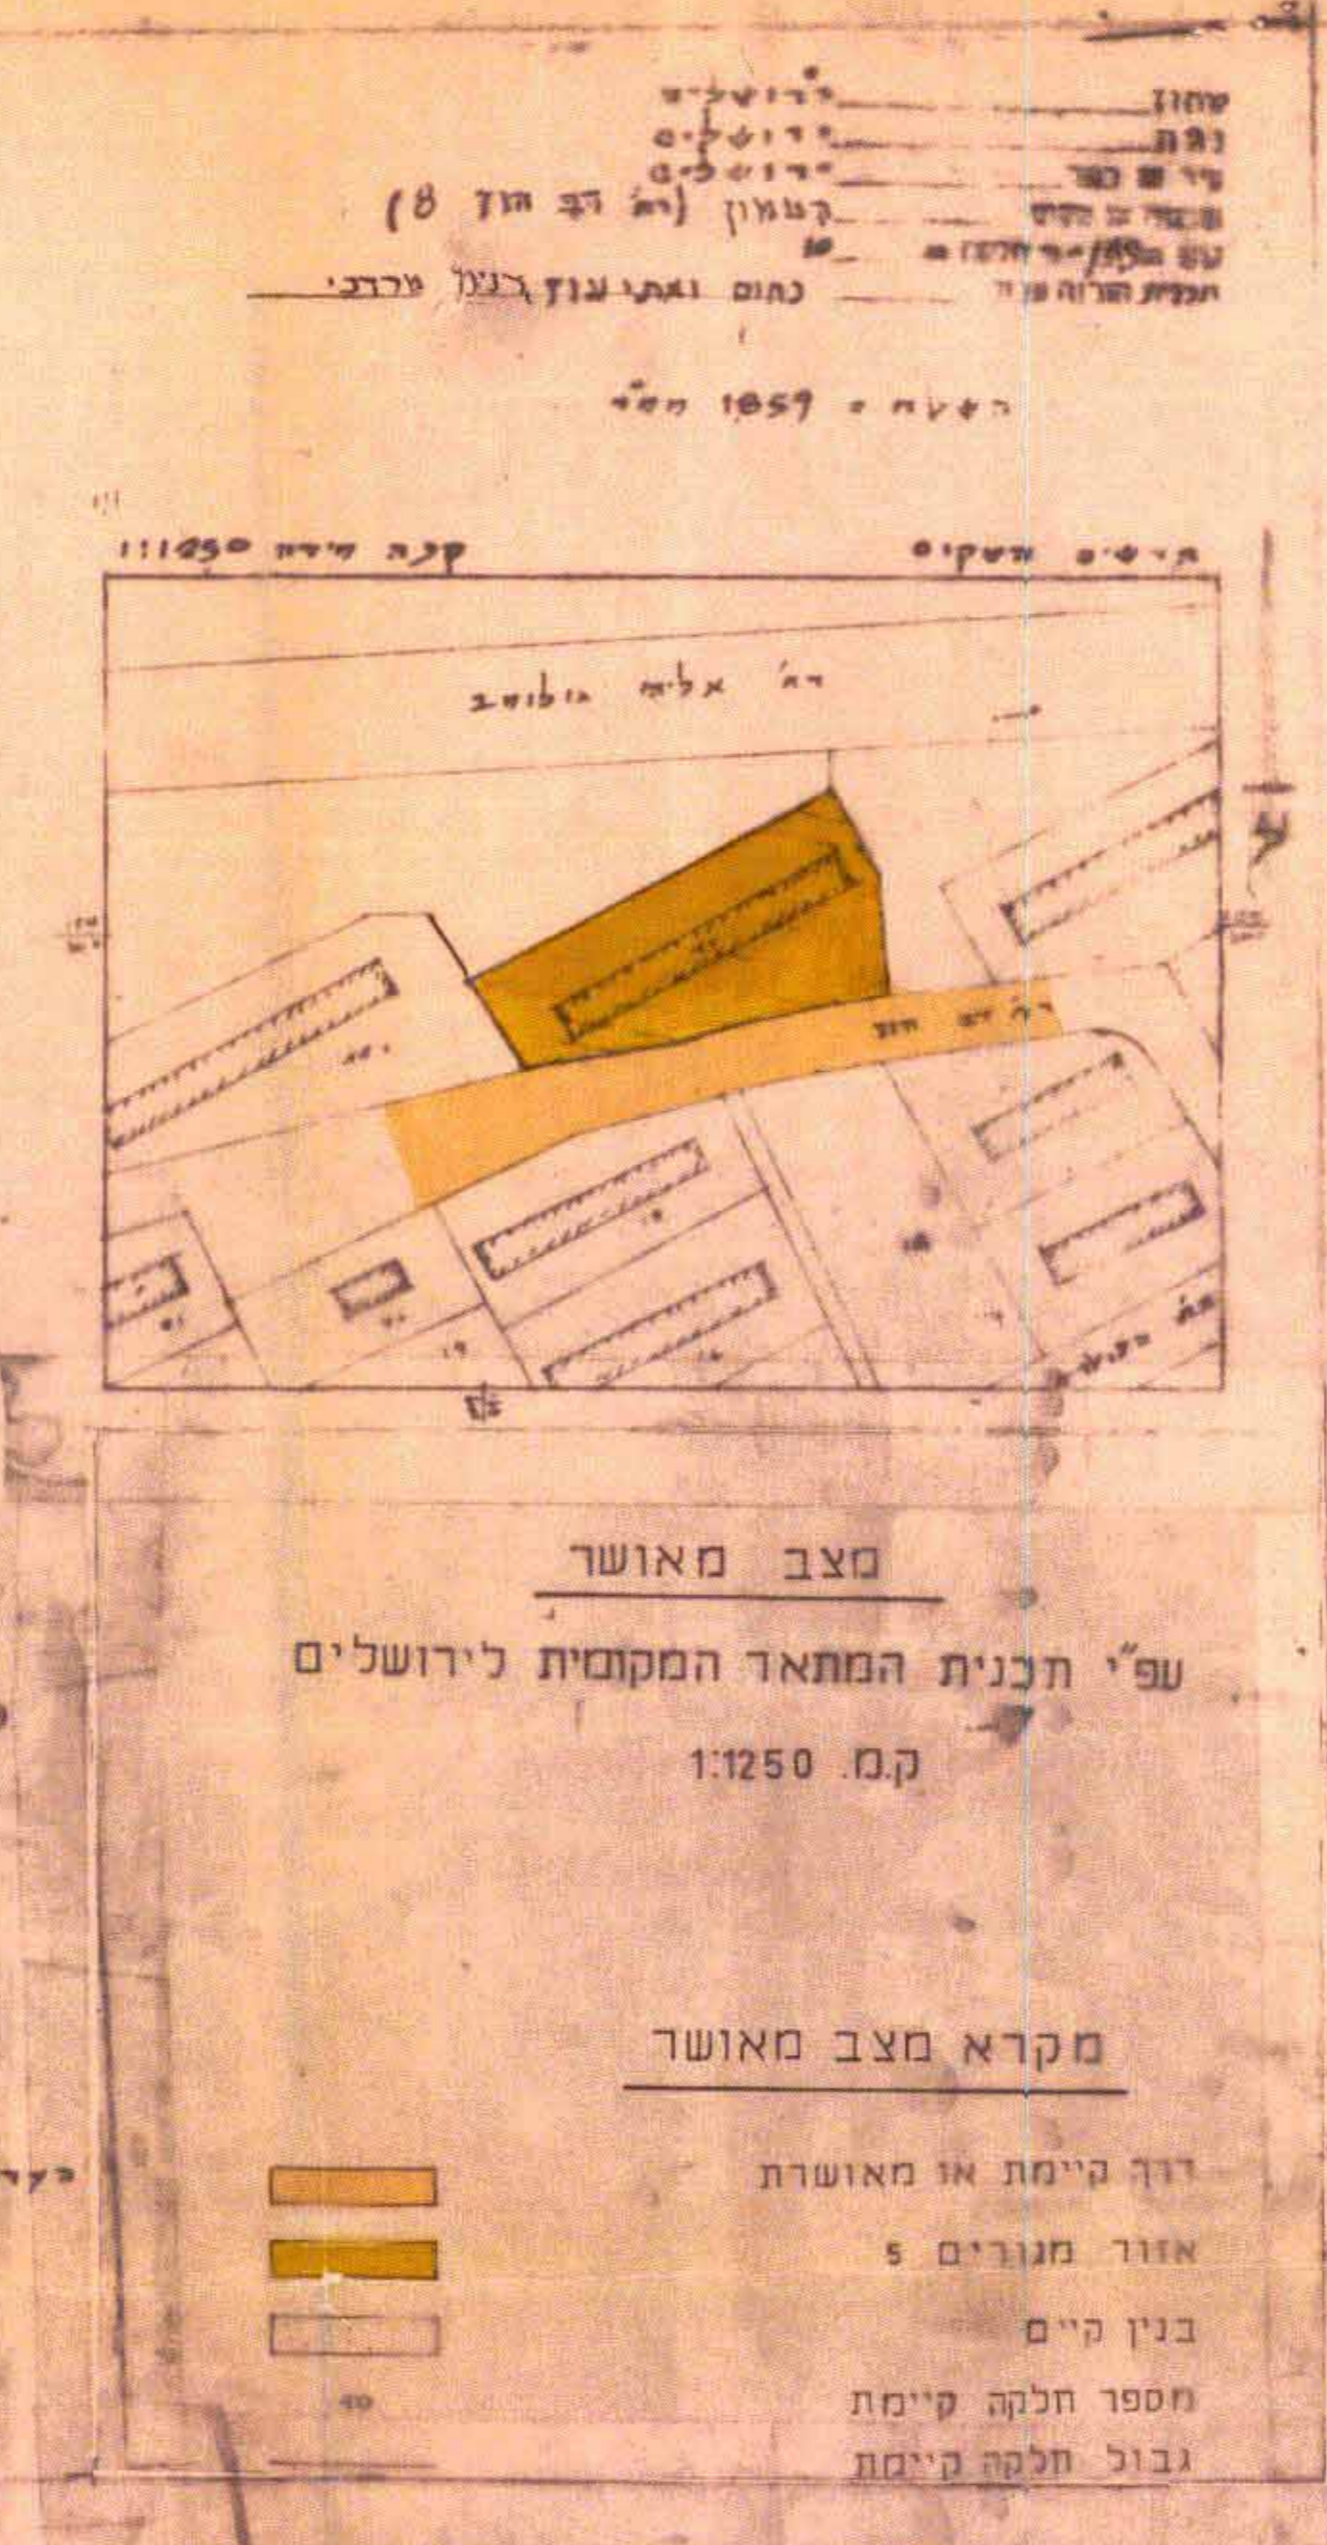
מחוז ירושלים
נפה ירושלים
עיר או כפר ירושלים
שכונה או הרחוב קטמון (רח' הרב הרצוג 8)
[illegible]
תכנית הערה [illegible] כתום ואתי ענון רנצו מרדכי

השטח = 1059 ממ"ר

תרשים משקים          קנה מידה 1:1250

רח' אליה גולומב

רח' הרב הרצוג

מצב מאושר

עפ"י תכנית המתאר המקומית לירושלים

ק.מ. 1:1250

מקרא מצב מאושר

דרך קיימת או מאושרת

אזור מגורים 5

בנין קיים

מספר חלקה קיימת

גבול חלקה קיימת